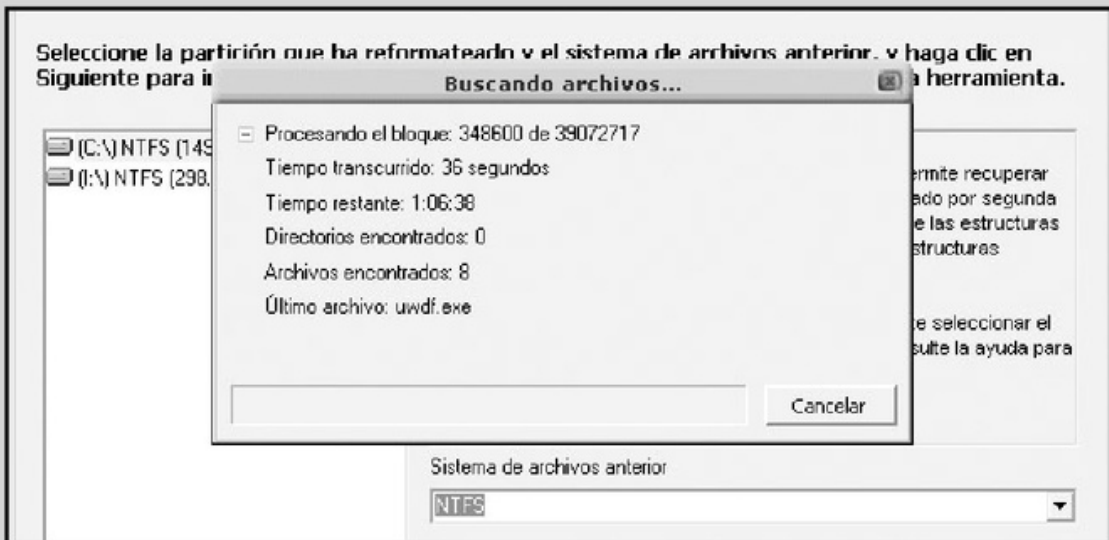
Seleccione la partición que ha reformateado y el sistema de archivos anterior, y haga clic en Siguiente para i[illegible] herramienta.

(C:\) NTFS (14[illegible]
(I:\) NTFS (298.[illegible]

Buscando archivos...

Procesando el bloque: 348600 de 39072717
Tiempo transcurrido: 36 segundos
Tiempo restante: 1:06:38
Directorios encontrados: 0
Archivos encontrados: 8
Último archivo: uwdf.exe

Cancelar

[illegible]ermite recuperar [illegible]ado por segunda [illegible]e las estructuras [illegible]structuras

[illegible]e seleccionar el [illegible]sulte la ayuda para

Sistema de archivos anterior
NTFS